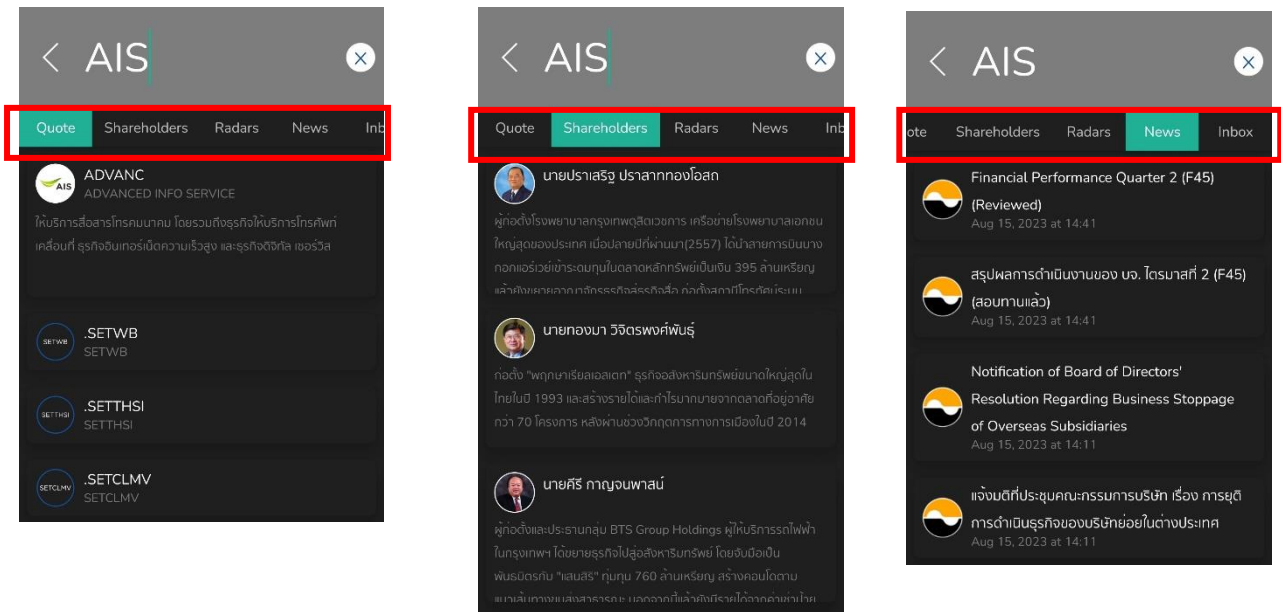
AIS

Quote Shareholders Radars News Inb

AIS
ADVANC
ADVANCED INFO SERVICE
ให้บริการสื่อสารโทรคมนาคม โดยรวมถึงธุรกิจให้บริการโทรศัพท์เคลื่อนที่ ธุรกิจอินเทอร์เน็ตความเร็วสูง และธุรกิจดิจิทัล เซอร์วิส

SETWB
.SETWB
SETWB

SETTHSI
.SETTHSI
SETTHSI

SETCLMV
.SETCLMV
SETCLMV

AIS

Quote Shareholders Radars News Inb

นายปราเสริฐ ปราสาททองโอสถ
ผู้ก่อตั้งโรงพยาบาลกรุงเทพดุสิตเวชการ เครือข่ายโรงพยาบาลเอกชนใหญ่สุดของประเทศ เมื่อปลายปีที่ผ่านมา(2557) ได้นำสายการบินบางกอกแอร์เวย์เข้าระดมทุนในตลาดหลักทรัพย์เป็นเงิน 395 ล้านเหรียญ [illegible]

นายทองมา วิจิตรพงศ์พันธุ์
ก่อตั้ง "พฤกษาเรียลเอสเตท" ธุรกิจอสังหาริมทรัพย์ขนาดใหญ่สุดในไทยในปี 1993 และสร้างรายได้และกำไรมากมายจากตลาดที่อยู่อาศัยกว่า 70 โครงการ หลังผ่านช่วงวิกฤตการทางการเมืองในปี 2014

นายคีรี กาญจนพาสน์
ผู้ก่อตั้งและประธานกลุ่ม BTS Group Holdings ผู้ให้บริการรถไฟฟ้าในกรุงเทพฯ ได้ขยายธุรกิจไปสู่อสังหาริมทรัพย์ โดยจับมือเป็นพันธมิตรกับ "แสนสิริ" ทุ่มทุน 760 ล้านเหรียญ สร้างคอนโดตาม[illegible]

AIS

ote Shareholders Radars News Inbox

Financial Performance Quarter 2 (F45) (Reviewed)
Aug 15, 2023 at 14:41

สรุปผลการดำเนินงานของ บจ. ไตรมาสที่ 2 (F45) (สอบทานแล้ว)
Aug 15, 2023 at 14:41

Notification of Board of Directors' Resolution Regarding Business Stoppage of Overseas Subsidiaries
Aug 15, 2023 at 14:11

แจ้งมติที่ประชุมคณะกรรมการบริษัท เรื่อง การยุติการดำเนินธุรกิจของบริษัทย่อยในต่างประเทศ
Aug 15, 2023 at 14:11